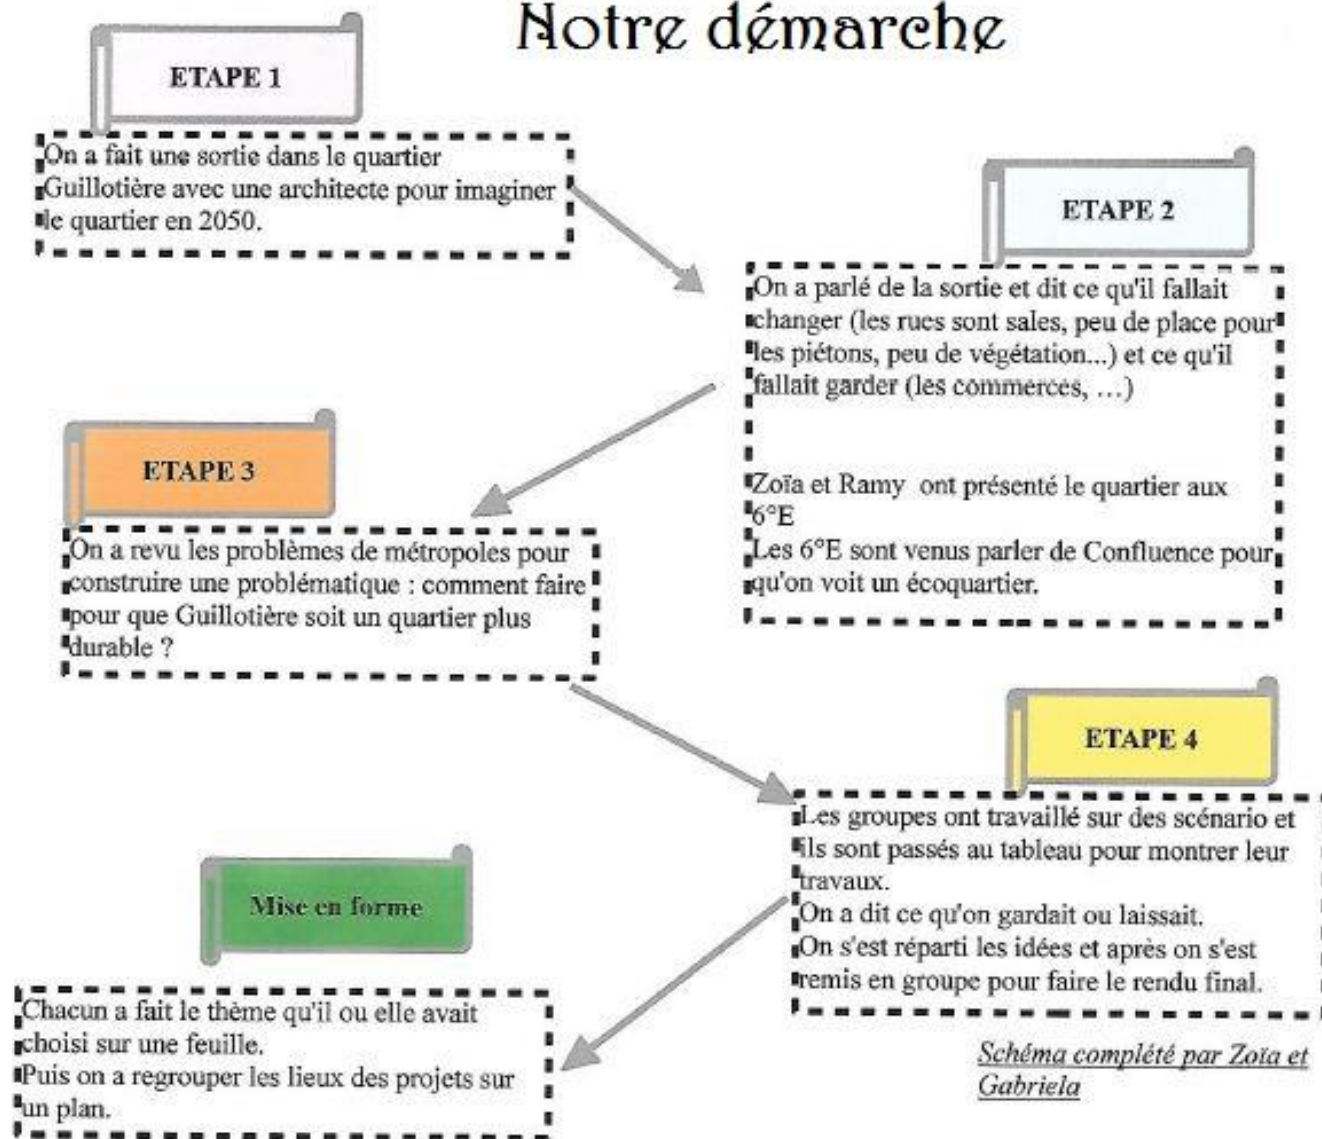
Notre démarche

ETAPE 1

On a fait une sortie dans le quartier Guillotière avec une architecte pour imaginer le quartier en 2050.

ETAPE 2

On a parlé de la sortie et dit ce qu'il fallait changer (les rues sont sales, peu de place pour les piétons, peu de végétation...) et ce qu'il fallait garder (les commerces, ...)

Zoïa et Ramy ont présenté le quartier aux 6°E
Les 6°E sont venus parler de Confluence pour qu'on voit un écoquartier.

ETAPE 3

On a revu les problèmes de métropoles pour construire une problématique : comment faire pour que Guillotière soit un quartier plus durable ?

ETAPE 4

Les groupes ont travaillé sur des scénario et ils sont passés au tableau pour montrer leur travaux.
On a dit ce qu'on gardait ou laissait.
On s'est réparti les idées et après on s'est remis en groupe pour faire le rendu final.

Mise en forme

Chacun a fait le thème qu'il ou elle avait choisi sur une feuille.
Puis on a regrouper les lieux des projets sur un plan.

Schéma complété par Zoïa et Gabriela